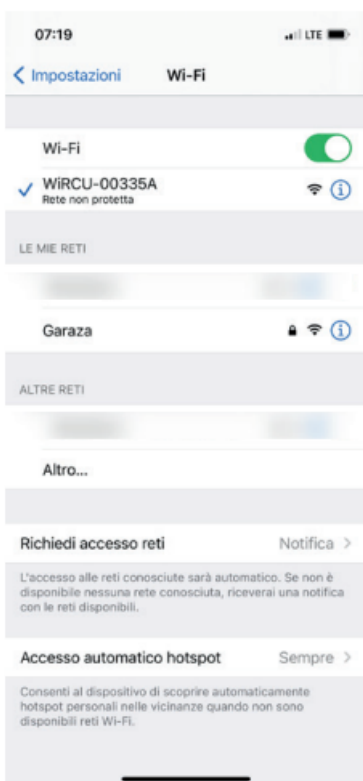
07:19

LTE

Impostazioni

Wi-Fi

Wi-Fi

WiRCU-00335A
Rete non protetta

LE MIE RETI

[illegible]

Garaza

ALTRE RETI

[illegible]

Altro...

Richiedi accesso reti

Notifica

L'accesso alle reti conosciute sarà automatico. Se non è disponibile nessuna rete conosciuta, riceverai una notifica con le reti disponibili.

Accesso automatico hotspot

Sempre

Consenti al dispositivo di scoprire automaticamente hotspot personali nelle vicinanze quando non sono disponibili reti Wi-Fi.